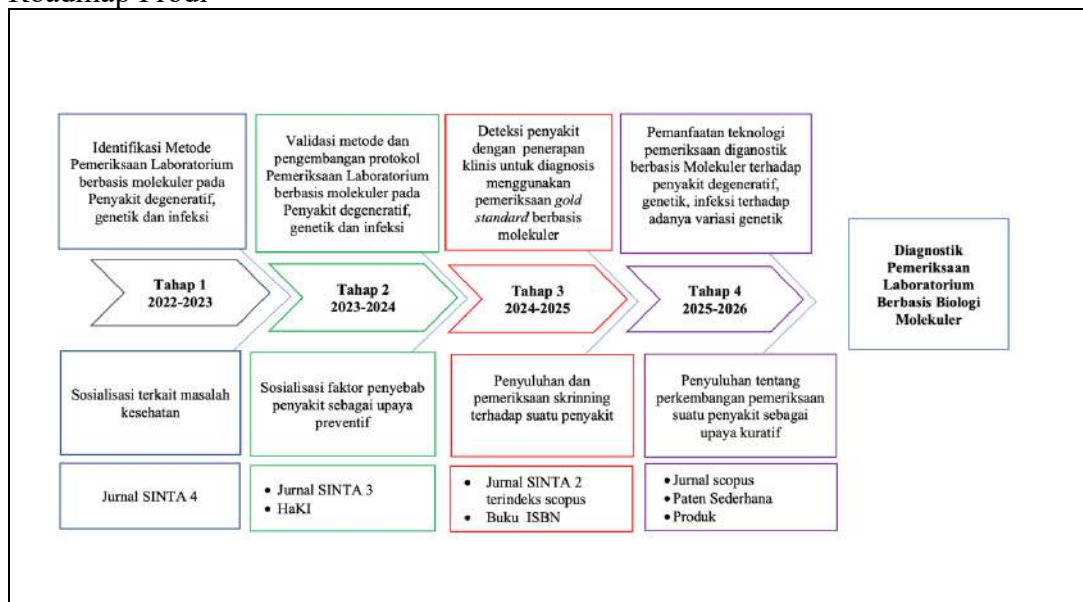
Roadmap Prodi

Identifikasi Metode Pemeriksaan Laboratorium berbasis molekuler pada Penyakit degeneratif, genetik dan infeksi

Validasi metode dan pengembangan protokol Pemeriksaan Laboratorium berbasis molekuler pada Penyakit degeneratif, genetik dan infeksi

Deteksi penyakit dengan penerapan klinis untuk diagnosis menggunakan pemeriksaan *gold standard* berbasis molekuler

Pemanfaatan teknologi pemeriksaan diganostik berbasis Molekuler terhadap penyakit degeneratif, genetik, infeksi terhadap adanya variasi genetik

Tahap 1
2022-2023

Tahap 2
2023-2024

Tahap 3
2024-2025

Tahap 4
2025-2026

Diagnostik Pemeriksaan Laboratorium Berbasis Biologi Molekuler

Sosialisasi terkait masalah kesehatan

Sosialisasi faktor penyebab penyakit sebagai upaya preventif

Penyuluhan dan pemeriksaan skrinning terhadap suatu penyakit

Penyuluhan tentang perkembangan pemeriksaan suatu penyakit sebagai upaya kuratif

Jurnal SINTA 4

• Jurnal SINTA 3
• HaKI

• Jurnal SINTA 2 terindeks scopus
• Buku ISBN

• Jurnal scopus
• Paten Sederhana
• Produk